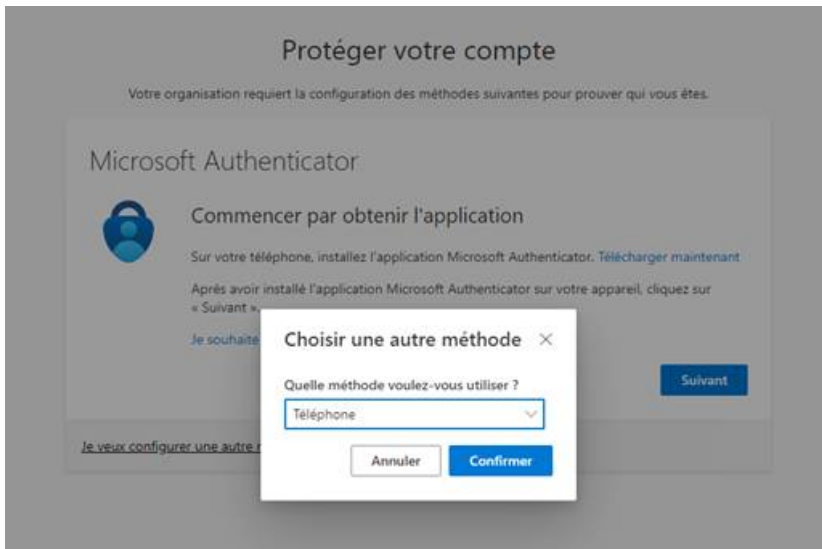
Protéger votre compte

Votre organisation requiert la configuration des méthodes suivantes pour prouver qui vous êtes.

Microsoft Authenticator

Commencer par obtenir l'application

Sur votre téléphone, installez l'application Microsoft Authenticator. Télécharger maintenant

Après avoir installé l'application Microsoft Authenticator sur votre appareil, cliquez sur « Suivant ».

Je souhaite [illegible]

Suivant

Je veux configurer une autre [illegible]

Choisir une autre méthode ×

Quelle méthode voulez-vous utiliser ?

Téléphone

Annuler

Confirmer